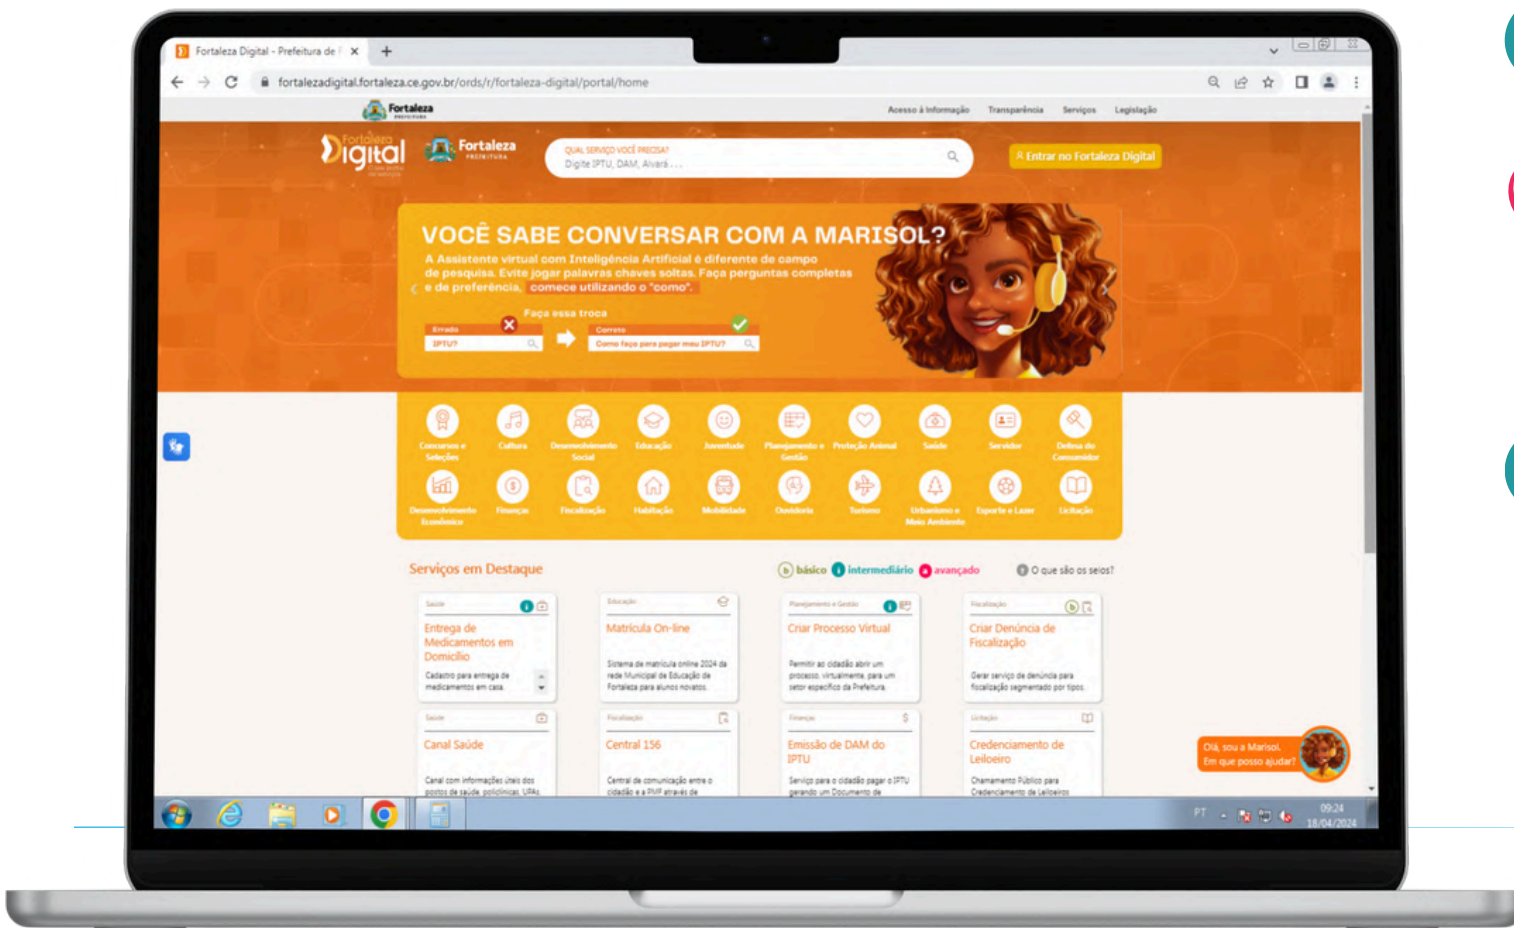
Fortaleza Digital - Prefeitura de F ×

fortalezadigital.fortaleza.ce.gov.br/ords/r/fortaleza-digital/portal/home

Fortaleza

Acesso à Informação Transparência Serviços Legislação

Fortaleza Digital

Fortaleza PREFEITURA

QUAL SERVIÇO VOCÊ PRECISA?
Digite IPTU, DAM, Alvará ...

Entrar no Fortaleza Digital

VOCÊ SABE CONVERSAR COM A MARISOL?

A Assistente virtual com Inteligência Artificial é diferente de campo de pesquisa. Evite jogar palavras chaves soltas. Faça perguntas completas e de preferência, comece utilizando o "como".

Faça essa troca

Errado
IPTU?

Correto
Como faço para pagar meu IPTU?

Concursos e Seleções
Cultura
Desenvolvimento Social
Educação
Juventude
Planejamento e Gestão
Proteção Animal
Saúde
Servidor
Defesa do Consumidor
Desenvolvimento Econômico
Finanças
Fiscalização
Habitação
Mobilidade
Ouvidoria
Turismo
Urbanismo e Meio Ambiente
Esporte e Lazer
Licitação

Serviços em Destaque

básico intermediário avançado

O que são os selos?

Saúde
Entrega de Medicamentos em Domicílio
Cadastro para entrega de medicamentos em casa.

Educação
Matrícula On-line
Sistema de matrícula online 2024 da rede Municipal de Educação de Fortaleza para alunos novatos.

Planejamento e Gestão
Criar Processo Virtual
Permitir ao cidadão abrir um processo, virtualmente, para um setor específico da Prefeitura.

Fiscalização
Criar Denúncia de Fiscalização
Gerar serviço de denúncia para fiscalização segmentado por tipos.

Saúde
Canal Saúde
Canal com informações úteis dos postos de saúde, policlínicas, UPAs

Fiscalização
Central 156
Central de comunicação entre o cidadão e a PMF através de

Finanças
Emissão de DAM do IPTU
Serviço para o cidadão pagar o IPTU gerando um Documento de

Licitação
Credenciamento de Leiloeiro
Chamamento Público para Credenciamento de Leiloeiros

Olá, sou a Marisol. Em que posso ajudar?

PT
09:24
18/04/2024